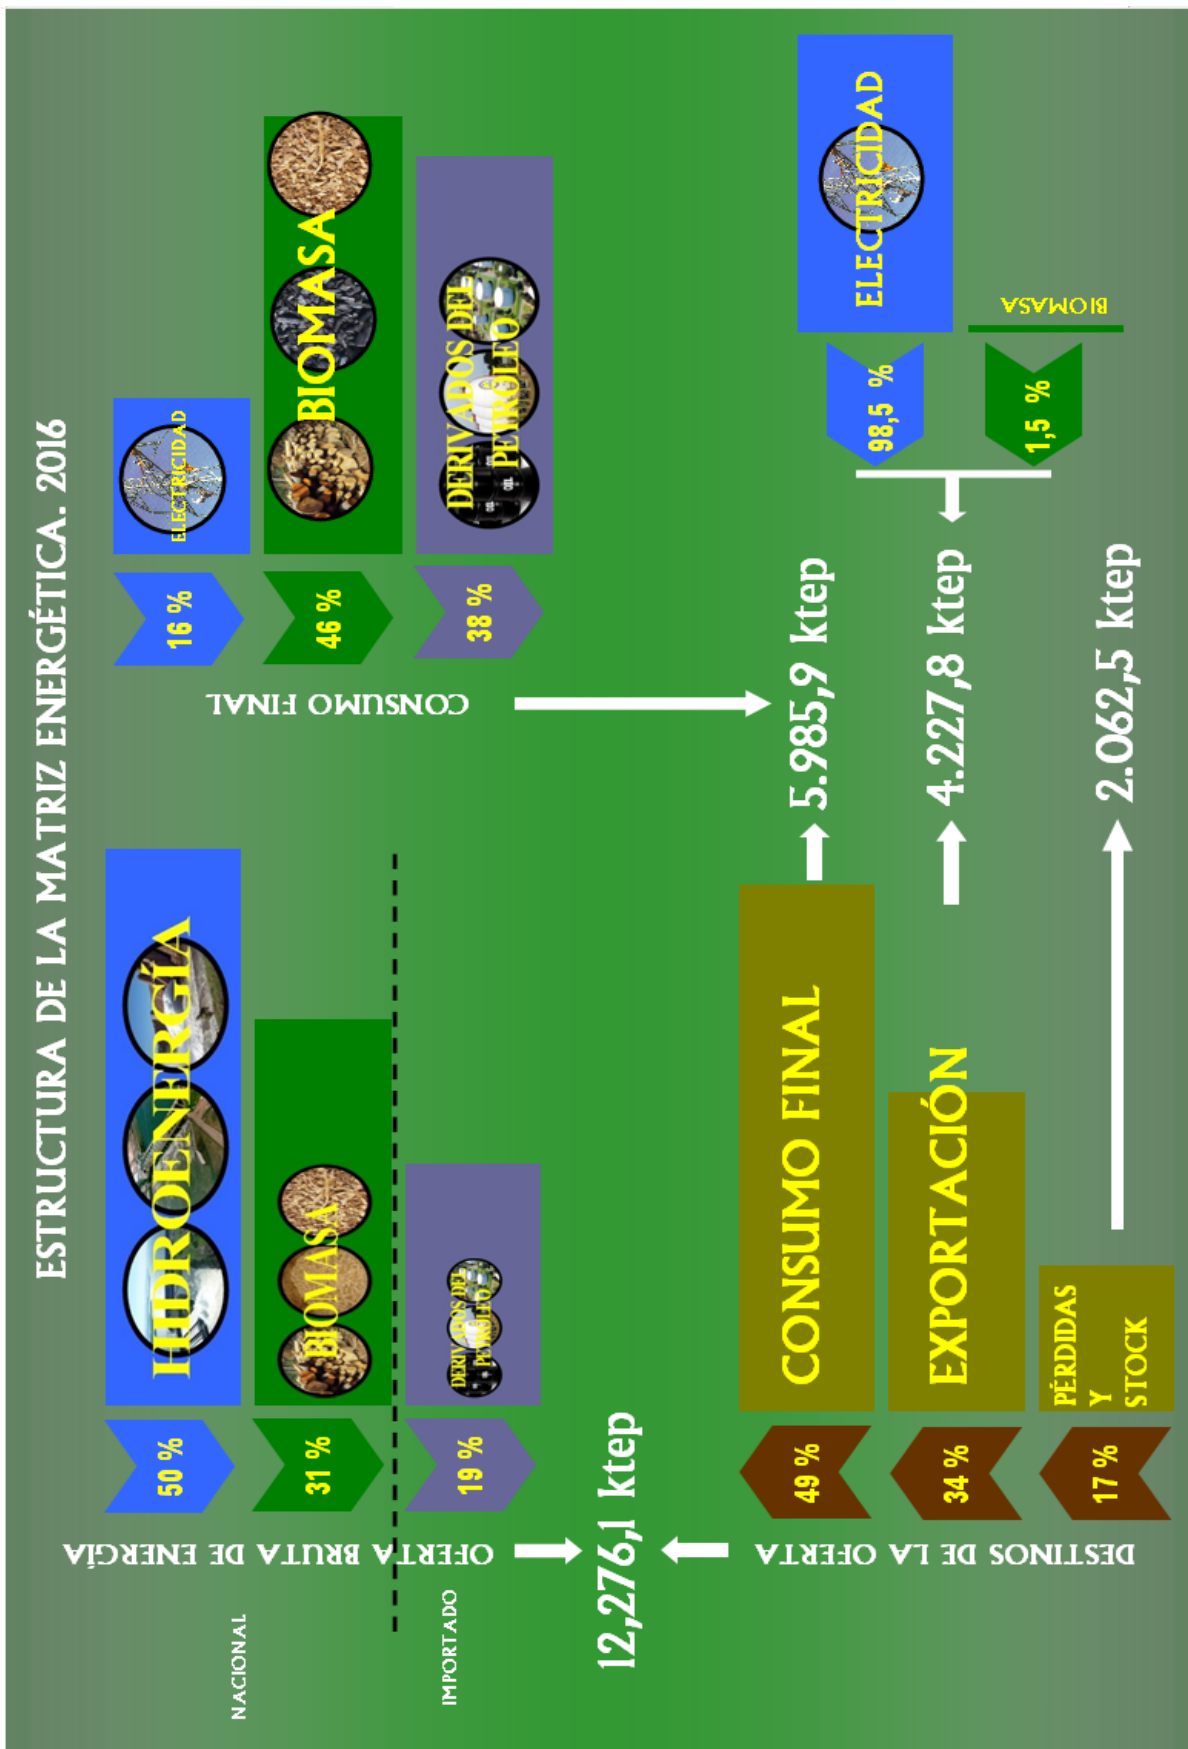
ESTRUCTURA DE LA MATRIZ ENERGÉTICA. 2016

OFERTA BRUTA DE ENERGÍA

NACIONAL

IMPORTADO

50 %

HIDROENERGÍA

31 %

BIOMASA

19 %

DERIVADOS DEL PETRÓLEO

12.276,1 ktep

DESTINOS DE LA OFERTA

49 %

CONSUMO FINAL

34 %

EXPORTACIÓN

17 %

PÉRDIDAS Y STOCK

5.985,9 ktep

4.227,8 ktep

2.062,5 ktep

CONSUMO FINAL

16 %

ELECTRICIDAD

46 %

BIOMASA

38 %

DERIVADOS DEL PETRÓLEO

98,5 %

ELECTRICIDAD

1,5 %

BIOMASA